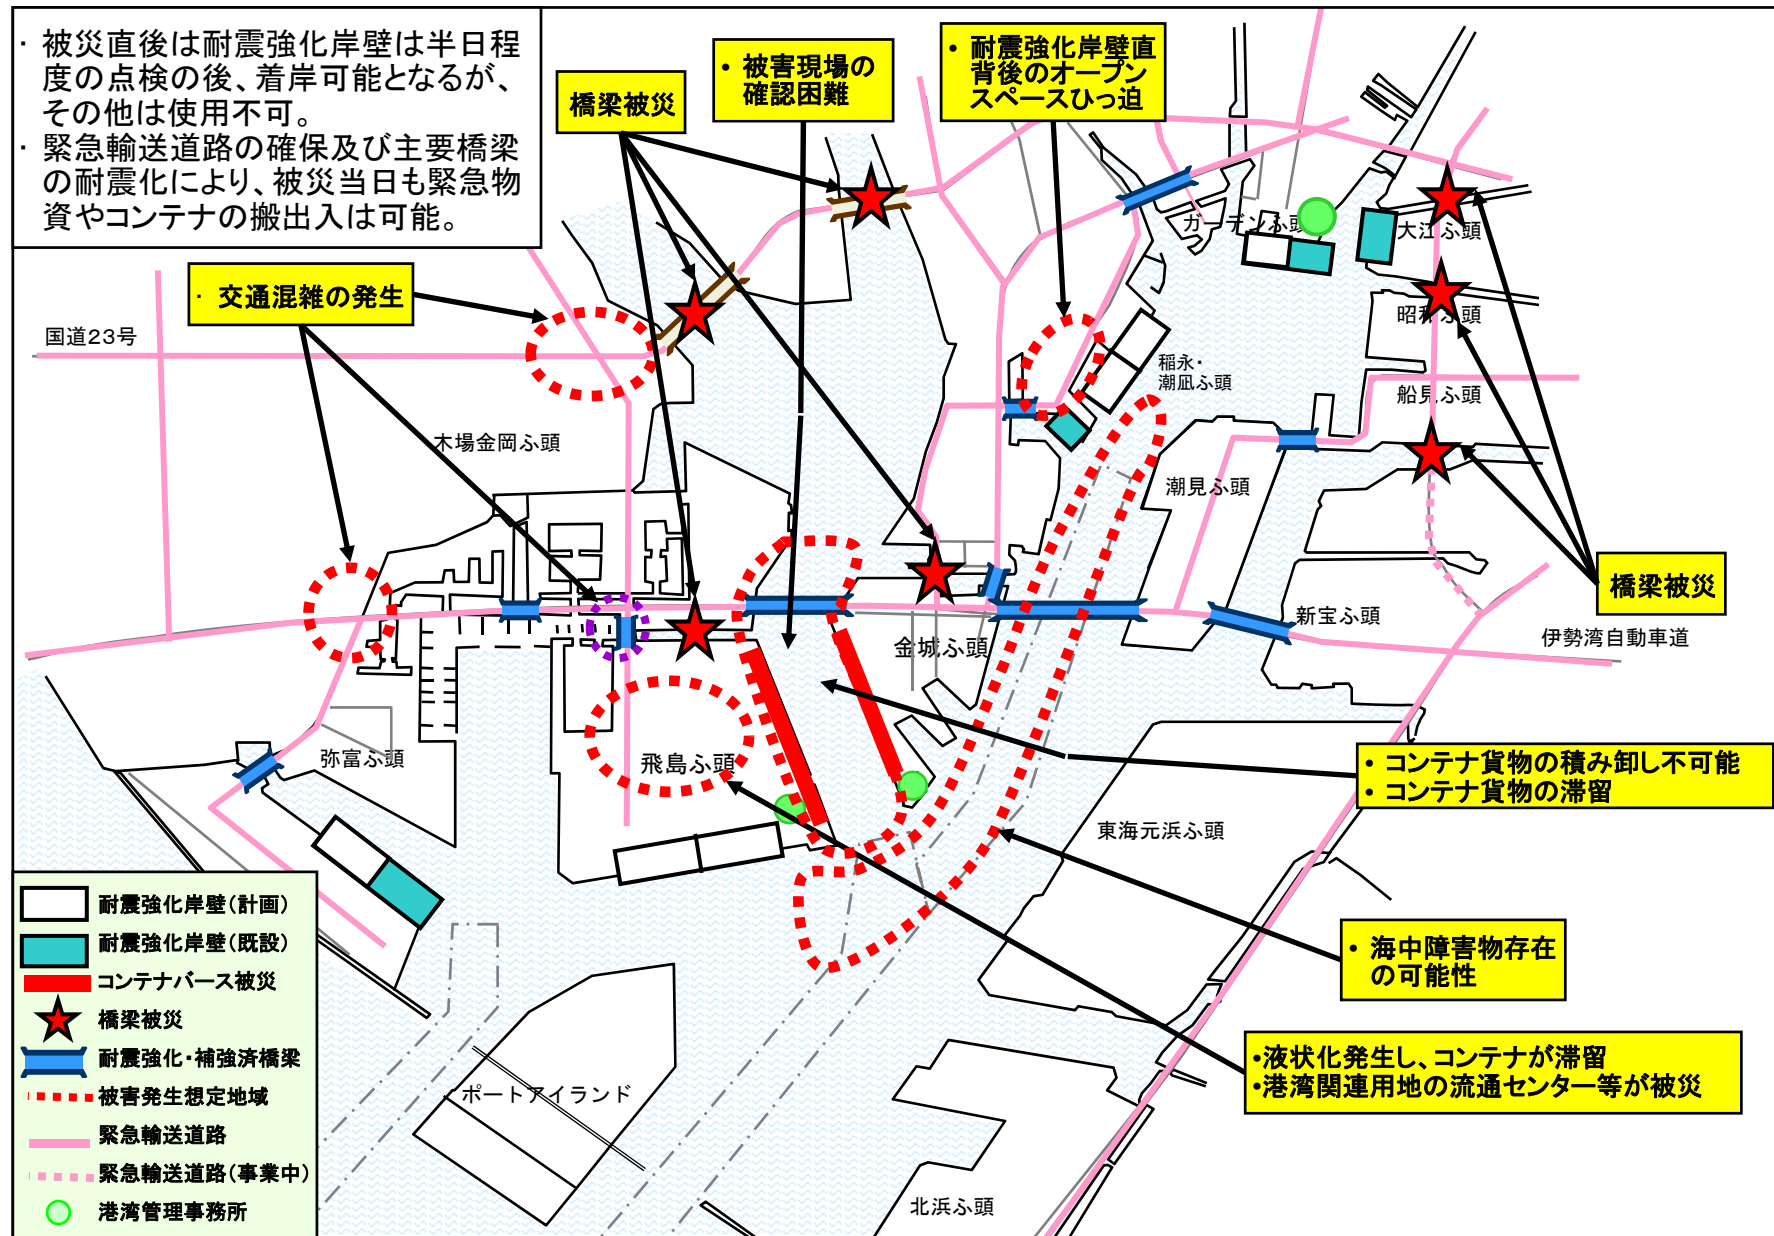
· 被災直後は耐震強化岸壁は半日程度の点検の後、着岸可能となるが、その他は使用不可。
· 緊急輸送道路の確保及び主要橋梁の耐震化により、被災当日も緊急物資やコンテナの搬出入は可能。

橋梁被災

· 被害現場の確認困難

· 耐震強化岸壁直背後のオープンスペースひっ迫

· 交通混雑の発生

国道23号

ガーデンふ頭

大江ふ頭

昭和ふ頭

稲永・潮凪ふ頭

船見ふ頭

木場金岡ふ頭

潮見ふ頭

橋梁被災

新宝ふ頭

伊勢湾自動車道

金城ふ頭

弥富ふ頭

飛島ふ頭

• コンテナ貨物の積み卸し不可能
• コンテナ貨物の滞留

東海元浜ふ頭

• 海中障害物存在の可能性

•液状化発生し、コンテナが滞留
•港湾関連用地の流通センター等が被災

ポートアイランド

北浜ふ頭

耐震強化岸壁(計画)
耐震強化岸壁(既設)
コンテナバース被災
橋梁被災
耐震強化・補強済橋梁
被害発生想定地域
緊急輸送道路
緊急輸送道路(事業中)
港湾管理事務所